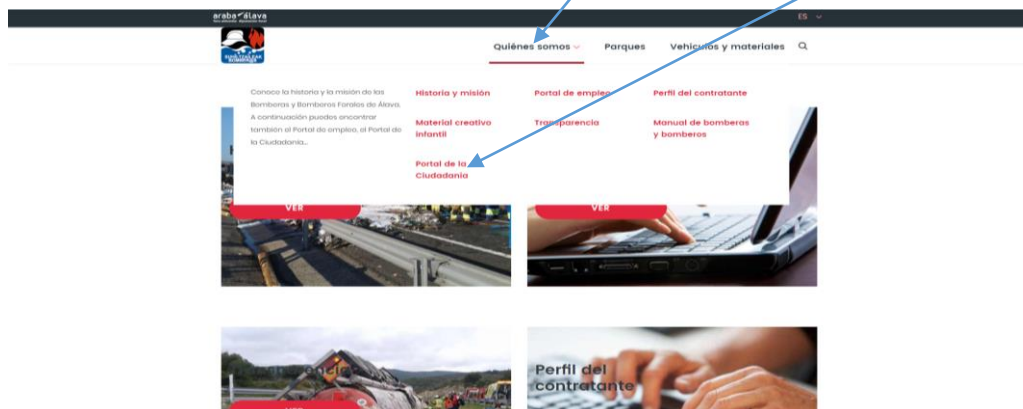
araba álava

ES

Quiénes somos

Parques

Vehículos y materiales

Conoce la historia y la misión de las Bomberas y Bomberos Forales de Álava. A continuación puedes encontrar también el Portal de empleo, el Portal de la Ciudadanía...

Historia y misión

Portal de empleo

Perfil del contratante

Material creativo infantil

Transparencia

Manual de bomberas y bomberos

Portal de la Ciudadanía

VER

VER

Perfil del contratante